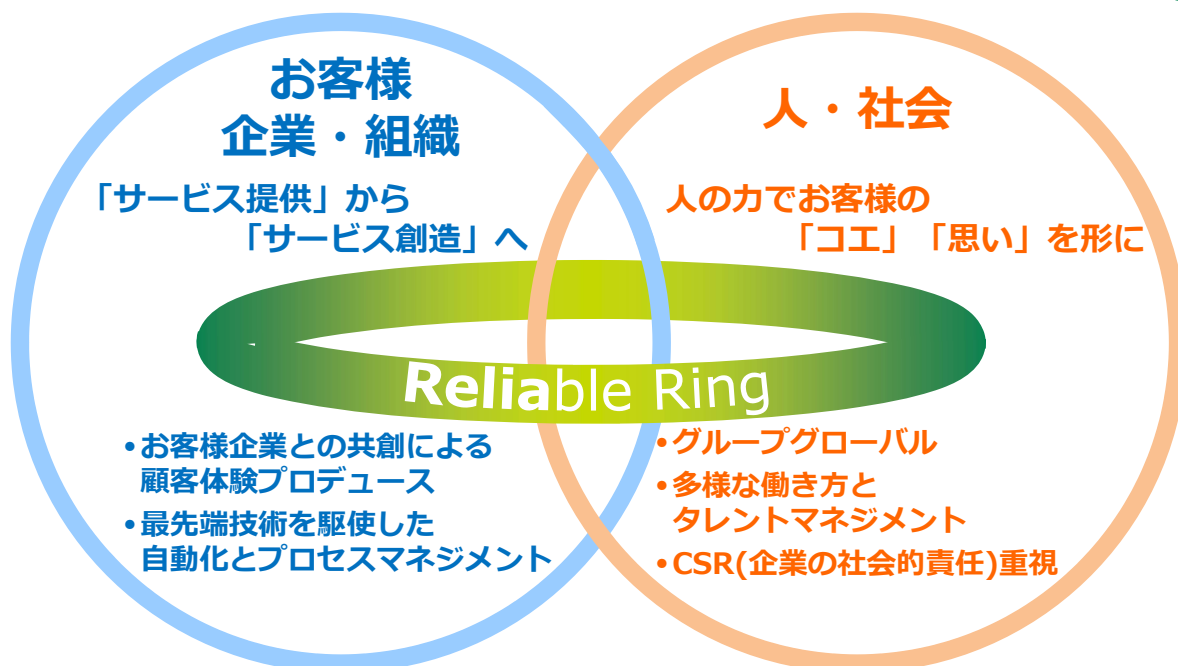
お客様
企業・組織

「サービス提供」から
「サービス創造」へ

人・社会

人の力でお客様の
「コエ」「思い」を形に

Reliable Ring

•お客様企業との共創による顧客体験プロデュース
•最先端技術を駆使した自動化とプロセスマネジメント

•グループグローバル
•多様な働き方とタレントマネジメント
•CSR(企業の社会的責任)重視